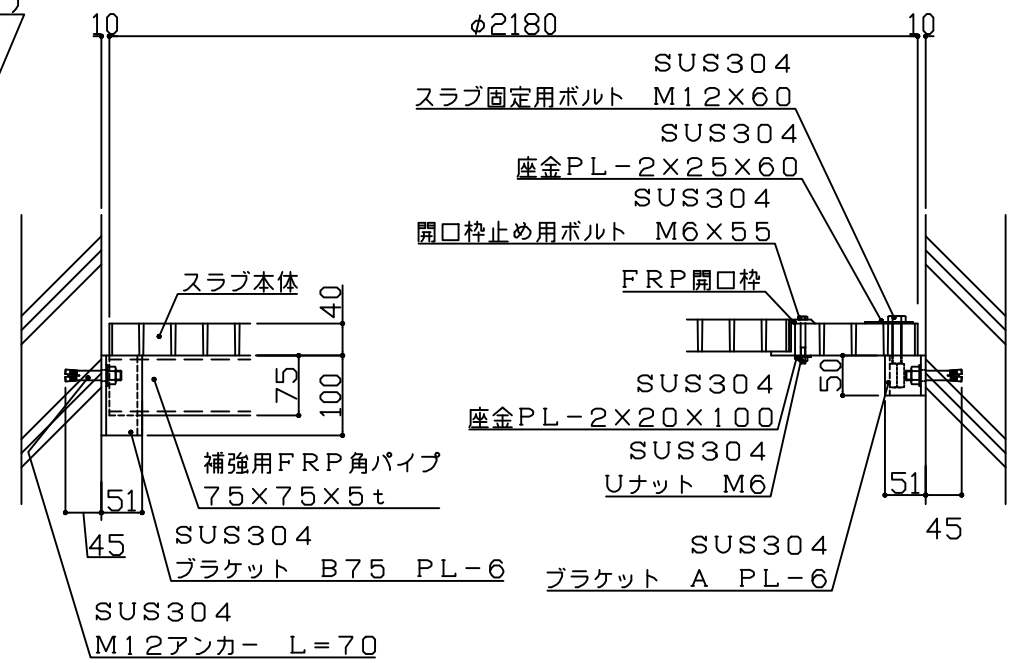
10
$\phi$2180
10

SUS304
スラブ固定用ボルト M12×60
SUS304
座金PL−2×25×60
SUS304
開口枠止め用ボルト M6×55
FRP開口枠

スラブ本体
40
75
100
50

SUS304
座金PL−2×20×100
SUS304
Uナット M6

補強用FRP角パイプ
75×75×5t

51
45
SUS304
ブラケット B75 PL−6

51
45
SUS304
ブラケット A PL−6

SUS304
M12アンカー L=70